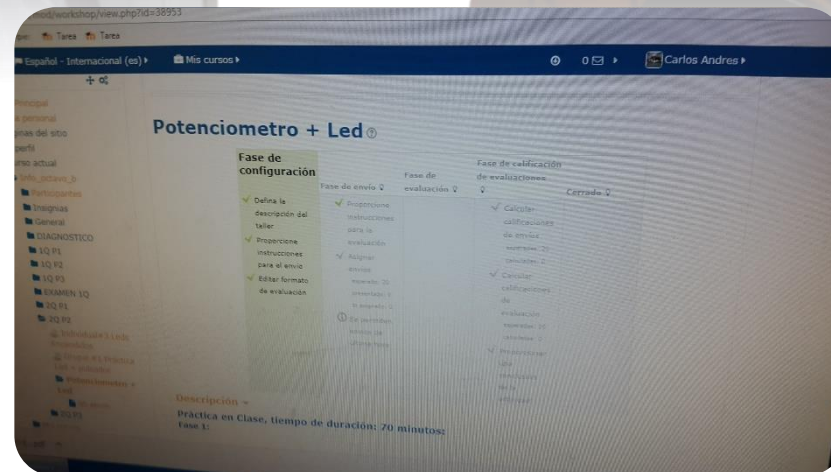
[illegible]od/workshop/view.php?id=38953

Tarea Tarea

Español - Internacional (es) ▸ Mis cursos ▸ 0 ▸ Carlos Andres ▸

Principal
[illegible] personal
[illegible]inas del sitio
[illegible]perfil
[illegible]urso actual
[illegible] Info_octavo_b
Participantes
Insignias
General
DIAGNOSTICO
1Q P1
1Q P2
1Q P3
EXAMEN 1Q
2Q P1
2Q P2
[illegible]
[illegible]
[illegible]
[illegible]
2Q P3

Potenciometro + Led

| Fase de configuración | Fase de envío | Fase de evaluación | Fase de calificación de evaluaciones | Cerrado |
|---|---|---|---|---|
| Defina la descripción del taller<br>Proporcione instrucciones para el envío<br>Editar formato de evaluación | Proporcione instrucciones para la evaluación<br>Asignar envíos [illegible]<br>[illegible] | | Calcular calificaciones de envíos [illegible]<br>Calcular calificaciones de evaluación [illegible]<br>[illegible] | |

Descripción
Práctica en Clase, tiempo de duración: 70 minutos:
Fase 1: